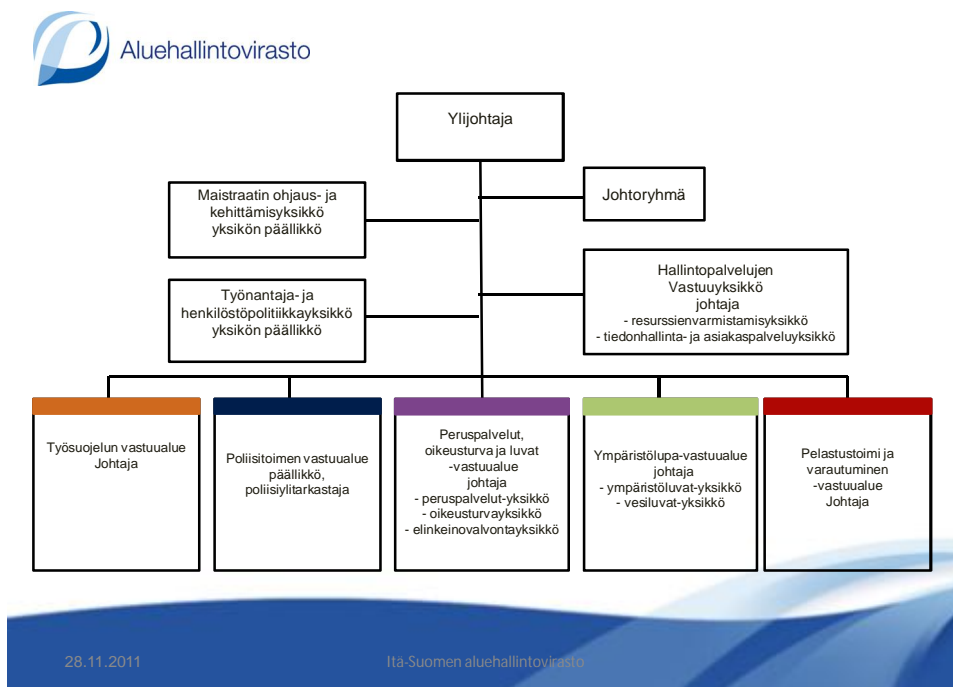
Aluehallintovirasto

Ylijohtaja

Maistraatin ohjaus- ja kehittämisyksikkö yksikön päällikkö

Johtoryhmä

Työnantaja- ja henkilöstöpolitiikkayksikkö yksikön päällikkö

Hallintopalvelujen Vastuuyksikkö johtaja
- resurssienvarmistamisyksikkö
- tiedonhallinta- ja asiakaspalveluyksikkö

Työsuojelun vastuualue Johtaja

Poliisitoimen vastuualue päällikkö, poliisiylitarkastaja

Peruspalvelut, oikeusturva ja luvat -vastuualue johtaja
- peruspalvelut-yksikkö
- oikeusturvayksikkö
- elinkeinovalvontayksikkö

Ympäristölupa-vastuualue johtaja
- ympäristöluvat-yksikkö
- vesiluvat-yksikkö

Pelastustoimi ja varautuminen -vastuualue Johtaja

28.11.2011

Itä-Suomen aluehallintovirasto